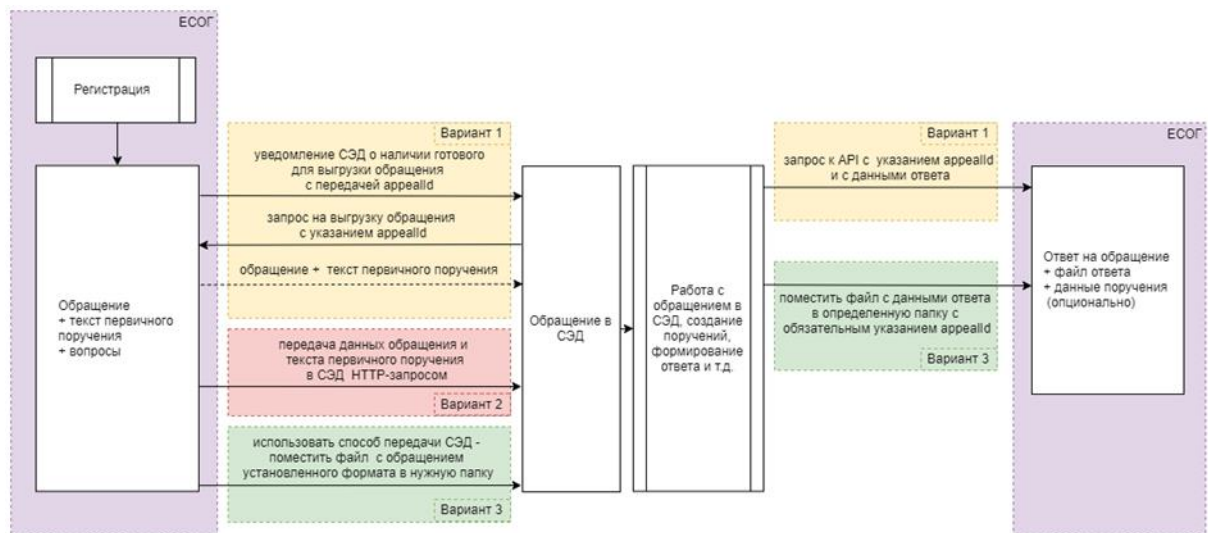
ЕСОГ

Регистрация

Обращение
+ текст первичного поручения
+ вопросы

Вариант 1

уведомление СЭД о наличии готового для выгрузки обращения с передачей appealId

запрос на выгрузку обращения с указанием appealId

обращение + текст первичного поручения

передача данных обращения и текста первичного поручения в СЭД HTTP-запросом

Вариант 2

использовать способ передачи СЭД - поместить файл с обращением установленного формата в нужную папку

Вариант 3

Обращение в СЭД

Работа с обращением в СЭД, создание поручений, формирование ответа и т.д.

Вариант 1

запрос к API с указанием appealId и с данными ответа

поместить файл с данными ответа в определенную папку с обязательным указанием appealId

Вариант 3

ЕСОГ

Ответ на обращение
+ файл ответа
+ данные поручения (опционально)